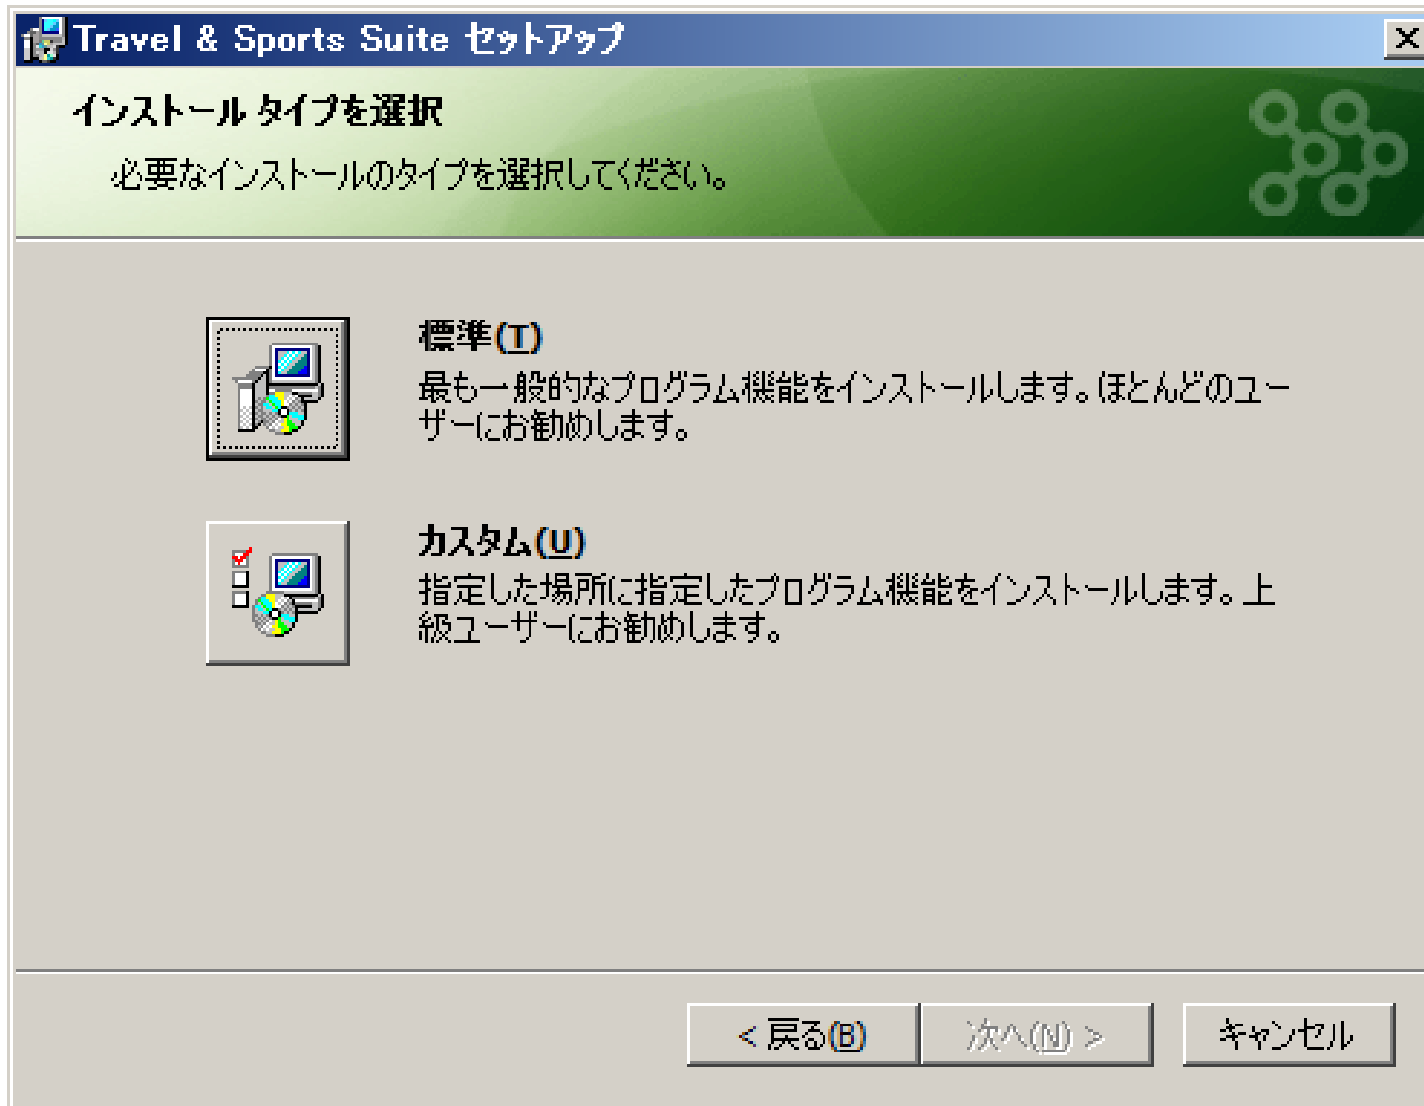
Travel & Sports Suite セットアップ

X

インストール タイプを選択

必要なインストールのタイプを選択してください。

標準(T)

最も一般的なプログラム機能をインストールします。ほとんどのユーザーにお勧めします。

カスタム(U)

指定した場所に指定したプログラム機能をインストールします。上級ユーザーにお勧めします。

< 戻る(B)

次へ(N) >

キャンセル